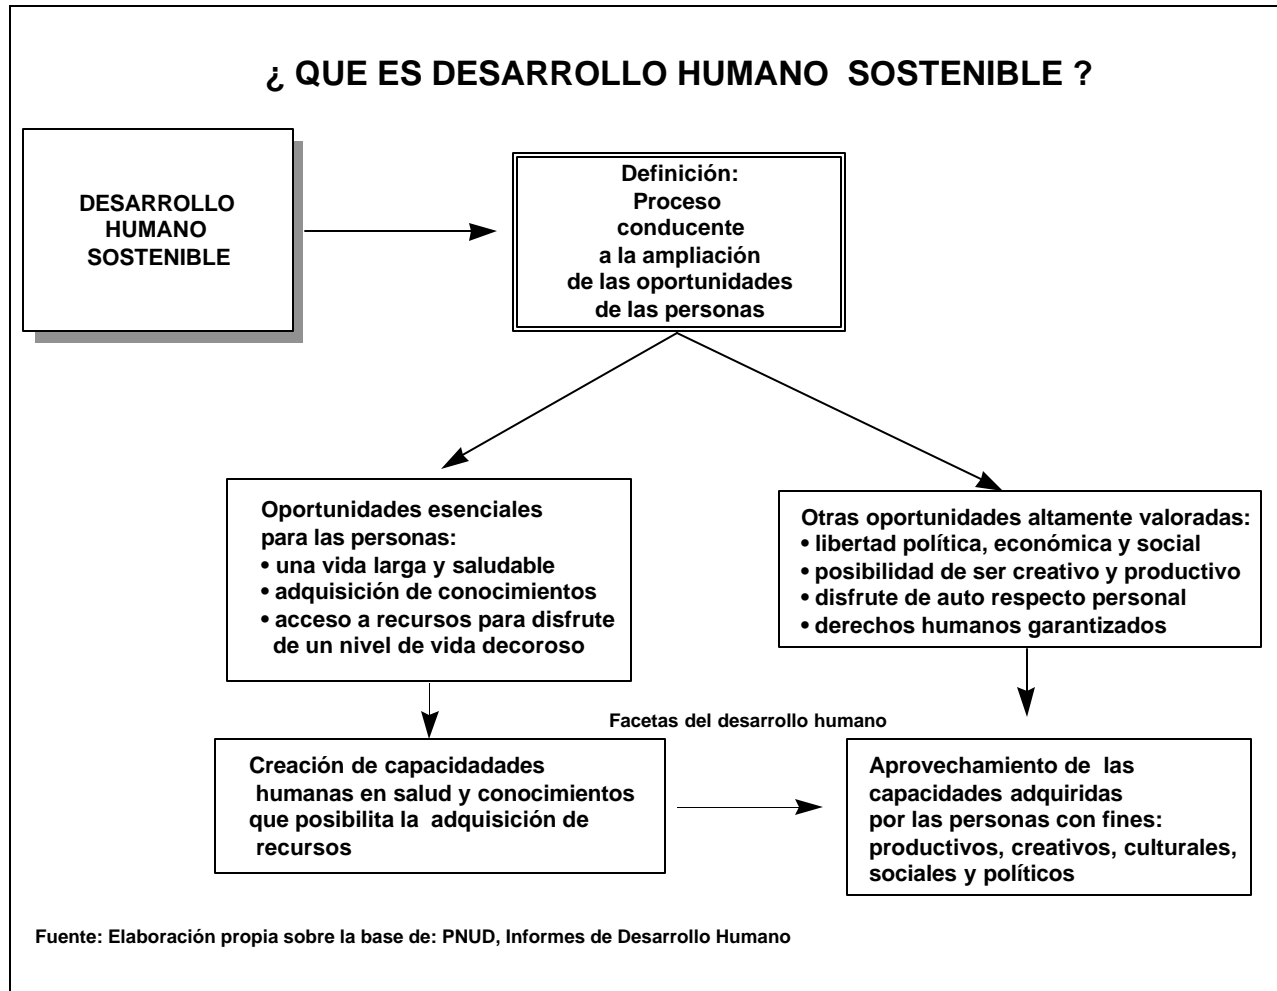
¿ QUE ES DESARROLLO HUMANO SOSTENIBLE ?

DESARROLLO HUMANO SOSTENIBLE

Definición: Proceso conducente a la ampliación de las oportunidades de las personas

Oportunidades esenciales para las personas:
• una vida larga y saludable
• adquisición de conocimientos
• acceso a recursos para disfrute de un nivel de vida decoroso

Otras oportunidades altamente valoradas:
• libertad política, económica y social
• posibilidad de ser creativo y productivo
• disfrute de auto respecto personal
• derechos humanos garantizados

Facetas del desarrollo humano

Creación de capacidades humanas en salud y conocimientos que posibilita la adquisición de recursos

Aprovechamiento de las capacidades adquiridas por las personas con fines: productivos, creativos, culturales, sociales y políticos

Fuente: Elaboración propia sobre la base de: PNUD, Informes de Desarrollo Humano